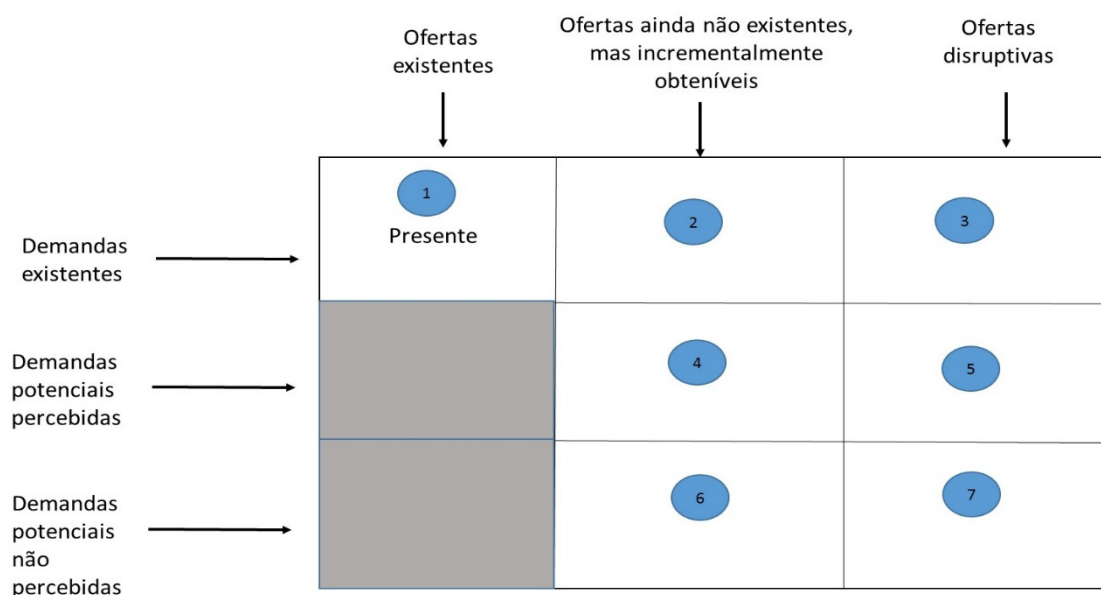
| | Ofertas existentes | Ofertas ainda não existentes, mas incrementalmente obteníveis | Ofertas disruptivas |
|---|---|---|---|
| Demandas existentes | 1 Presente | 2 | 3 |
| Demandas potenciais percebidas | | 4 | 5 |
| Demandas potenciais não percebidas | | 6 | 7 |